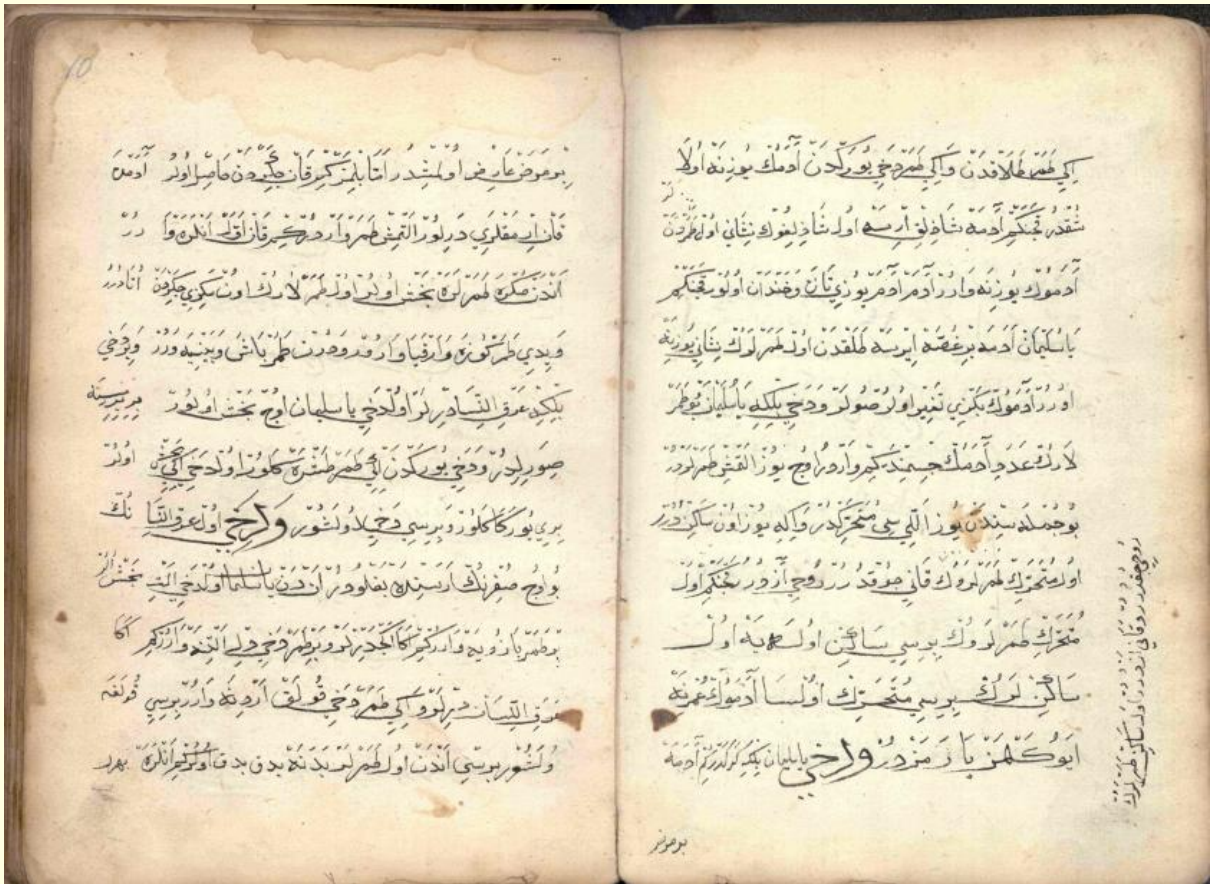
10

بو موضع عارضه اولمشدر انتابلر كه فاني كه تيمدن عاصرلوا ادمه

قلان مقلوبي دركه اولورا التيمش طمرو اردكه قازاكي انلره و ادره

اندن صكره طمرلك بحثي اوليور اولطمرلار انك اونلسكي وكره انادره

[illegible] طمركوزه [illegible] و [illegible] طمر باشي وجنبه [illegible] وذي

بيلكي عرق النسا درلر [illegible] باسليقان اوچ بحث اولور مرميسنه

صورلدر وذخي بو ركدن ايكي طمر طشره كلور اولدخي ايكي اولور

بري بوركا كلور و بريسي ذخي دولنشور واوج اولعرق النسا نك

بو اوج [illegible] بحث اولور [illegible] باسليق اولدخي الته بحث

بطمر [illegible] و ادركم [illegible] طمردخي دولي الته وارزكر

عرق النسا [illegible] اكي طمر دخي قولاق ارده واردر بريسي قولغه

ولنشور بريسي اندن اولطمر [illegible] بدن نه بدن ده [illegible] بعد

اكي طمر طلاقدن واكي طمر دخي بوركدن ادمك يوزنه اولا

شقدر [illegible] ادمه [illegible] اوالسا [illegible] اوله طمردن

ادمولك يوزنه وار ادم ادمه بورني وقندن اولور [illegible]

باسليقان ادمه برغصه ايرسه طلقدن اولطمرلرك يوزنه

اوزره ادمولك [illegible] اولور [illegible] ودخي بيلكه باسليقان بوطمر

لار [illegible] ادمك جسدنده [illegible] واردر اوج يوز الثمش طمر اولور

بو جملهسندن يوز الليسي متحركدر وانكه يوز اون ساكندر

اولمتحرك طمرلرولك قاني جوقدر زيره اجزادر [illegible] اول

متحرك طمرلرولك بريسي ساكن اولور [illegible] اول

ساكن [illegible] بريسي متحرك اولسا ادموك عمرنه

ايو كلمز بازمزدر واخي باسليقان بيلكه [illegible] ادمه

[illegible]

بو موضع